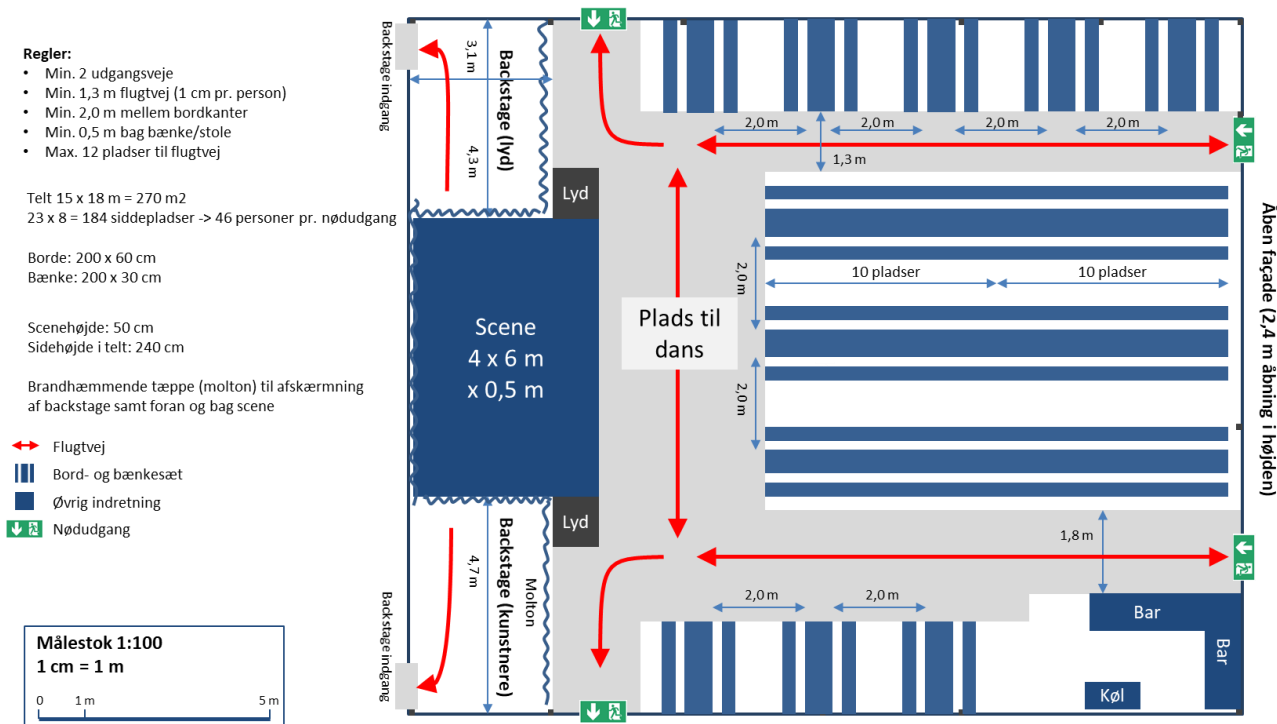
Regler:
• Min. 2 udgangsveje
• Min. 1,3 m flugtvej (1 cm pr. person)
• Min. 2,0 m mellem bordkanter
• Min. 0,5 m bag bænke/stole
• Max. 12 pladser til flugtvej

Telt 15 x 18 m = 270 m2
23 x 8 = 184 siddepladser -> 46 personer pr. nødudgang

Borde: 200 x 60 cm
Bænke: 200 x 30 cm

Scenehøjde: 50 cm
Sidehøjde i telt: 240 cm

Brandhæmmende tæppe (molton) til afskærmning af backstage samt foran og bag scene

Flugtvej
Bord- og bænkesæt
Øvrig indretning
Nødudgang

Målestok 1:100
1 cm = 1 m
0 1 m 5 m

Backstage indgang
3,1 m
Backstage (lyd)
4,3 m
Lyd
Scene
4 x 6 m
x 0,5 m
Lyd
4,7 m
Backstage (kunstnere)
Molton
Backstage indgang

2,0 m
2,0 m
2,0 m
2,0 m
1,3 m
Plads til dans
2,0 m
10 pladser
10 pladser
2,0 m
1,8 m
2,0 m
2,0 m
Bar
Bar
Køl

Åben façade (2,4 m åbning i højden)